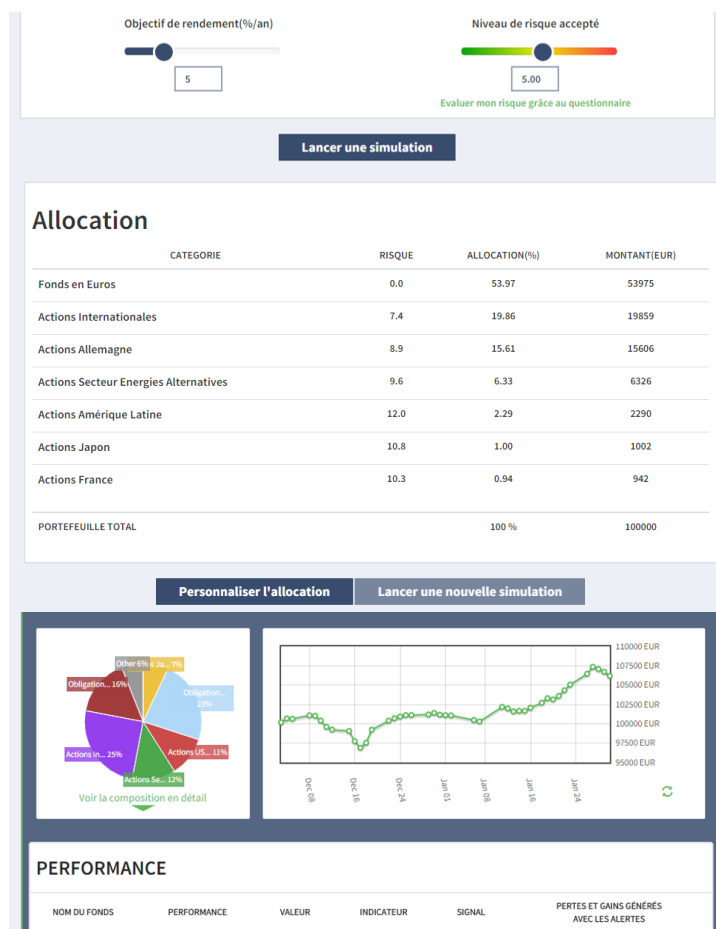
Objectif de rendement(%/an)

5

Niveau de risque accepté

5.00

Evaluer mon risque grâce au questionnaire

Lancer une simulation

Allocation

| CATEGORIE | RISQUE | ALLOCATION(%) | MONTANT(EUR) |
|---|---|---|---|
| Fonds en Euros | 0.0 | 53.97 | 53975 |
| Actions Internationales | 7.4 | 19.86 | 19859 |
| Actions Allemagne | 8.9 | 15.61 | 15606 |
| Actions Secteur Energies Alternatives | 9.6 | 6.33 | 6326 |
| Actions Amérique Latine | 12.0 | 2.29 | 2290 |
| Actions Japon | 10.8 | 1.00 | 1002 |
| Actions France | 10.3 | 0.94 | 942 |
| PORTEFEUILLE TOTAL | | 100 % | 100000 |

Personnaliser l'allocation

Lancer une nouvelle simulation

Other 6%

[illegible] Ja... 7%

Obligation... 16%

Obligation... 23%

Actions US... 11%

Actions In... 25%

Actions Se... 12%

Voir la composition en détail

110000 EUR
107500 EUR
105000 EUR
102500 EUR
100000 EUR
97500 EUR
95000 EUR

Dec 08
Dec 16
Dec 24
Jan 01
Jan 08
Jan 16
Jan 24

PERFORMANCE

NOM DU FONDS
PERFORMANCE
VALEUR
INDICATEUR
SIGNAL
PERTES ET GAINS GÉNÉRÉS AVEC LES ALERTES